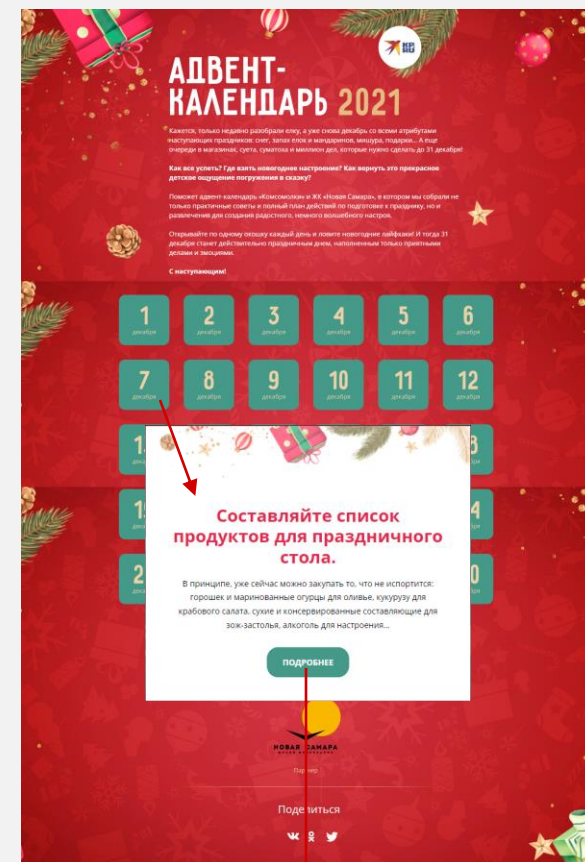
АДВЕНТ-КАЛЕНДАРЬ 2021

Кажется, только недавно разобрали елку, а уже снова декабрь со всеми атрибутами наступающих праздников: снег, запах елок и мандаринов, мишура, подарки... А еще очереди в магазинах, суета, суматоха и миллион дел, которые нужно сделать до 31 декабря!

Как все успеть? Где взять новогоднее настроение? Как вернуть это прекрасное детское ощущение погружения в сказку?

Поможет адвент-календарь «Комсомолки» и ЖК «Новая Самара», в котором мы собрали не только практичные советы и полный план действий по подготовке к празднику, но и развлечения для создания радостного, немного волшебного настроя.

Открывайте по одному окошку каждый день и ловите новогодние лайфхаки! И тогда 31 декабря станет действительно праздничным днем, наполненным только приятными делами и эмоциями.

С наступающим!

1 декабря
2 декабря
3 декабря
4 декабря
5 декабря
6 декабря
7 декабря
8 декабря
9 декабря
10 декабря
11 декабря
12 декабря

Составляйте список продуктов для праздничного стола.

В принципе, уже сейчас можно закупать то, что не испортится: горошек и маринованные огурцы для оливье, кукурузу для крабового салата, сухие и консервированные составляющие для зож-застолья, алкоголь для настроения...

ПОДРОБНЕЕ

НОВАЯ САМАРА

Партнер

Поделиться